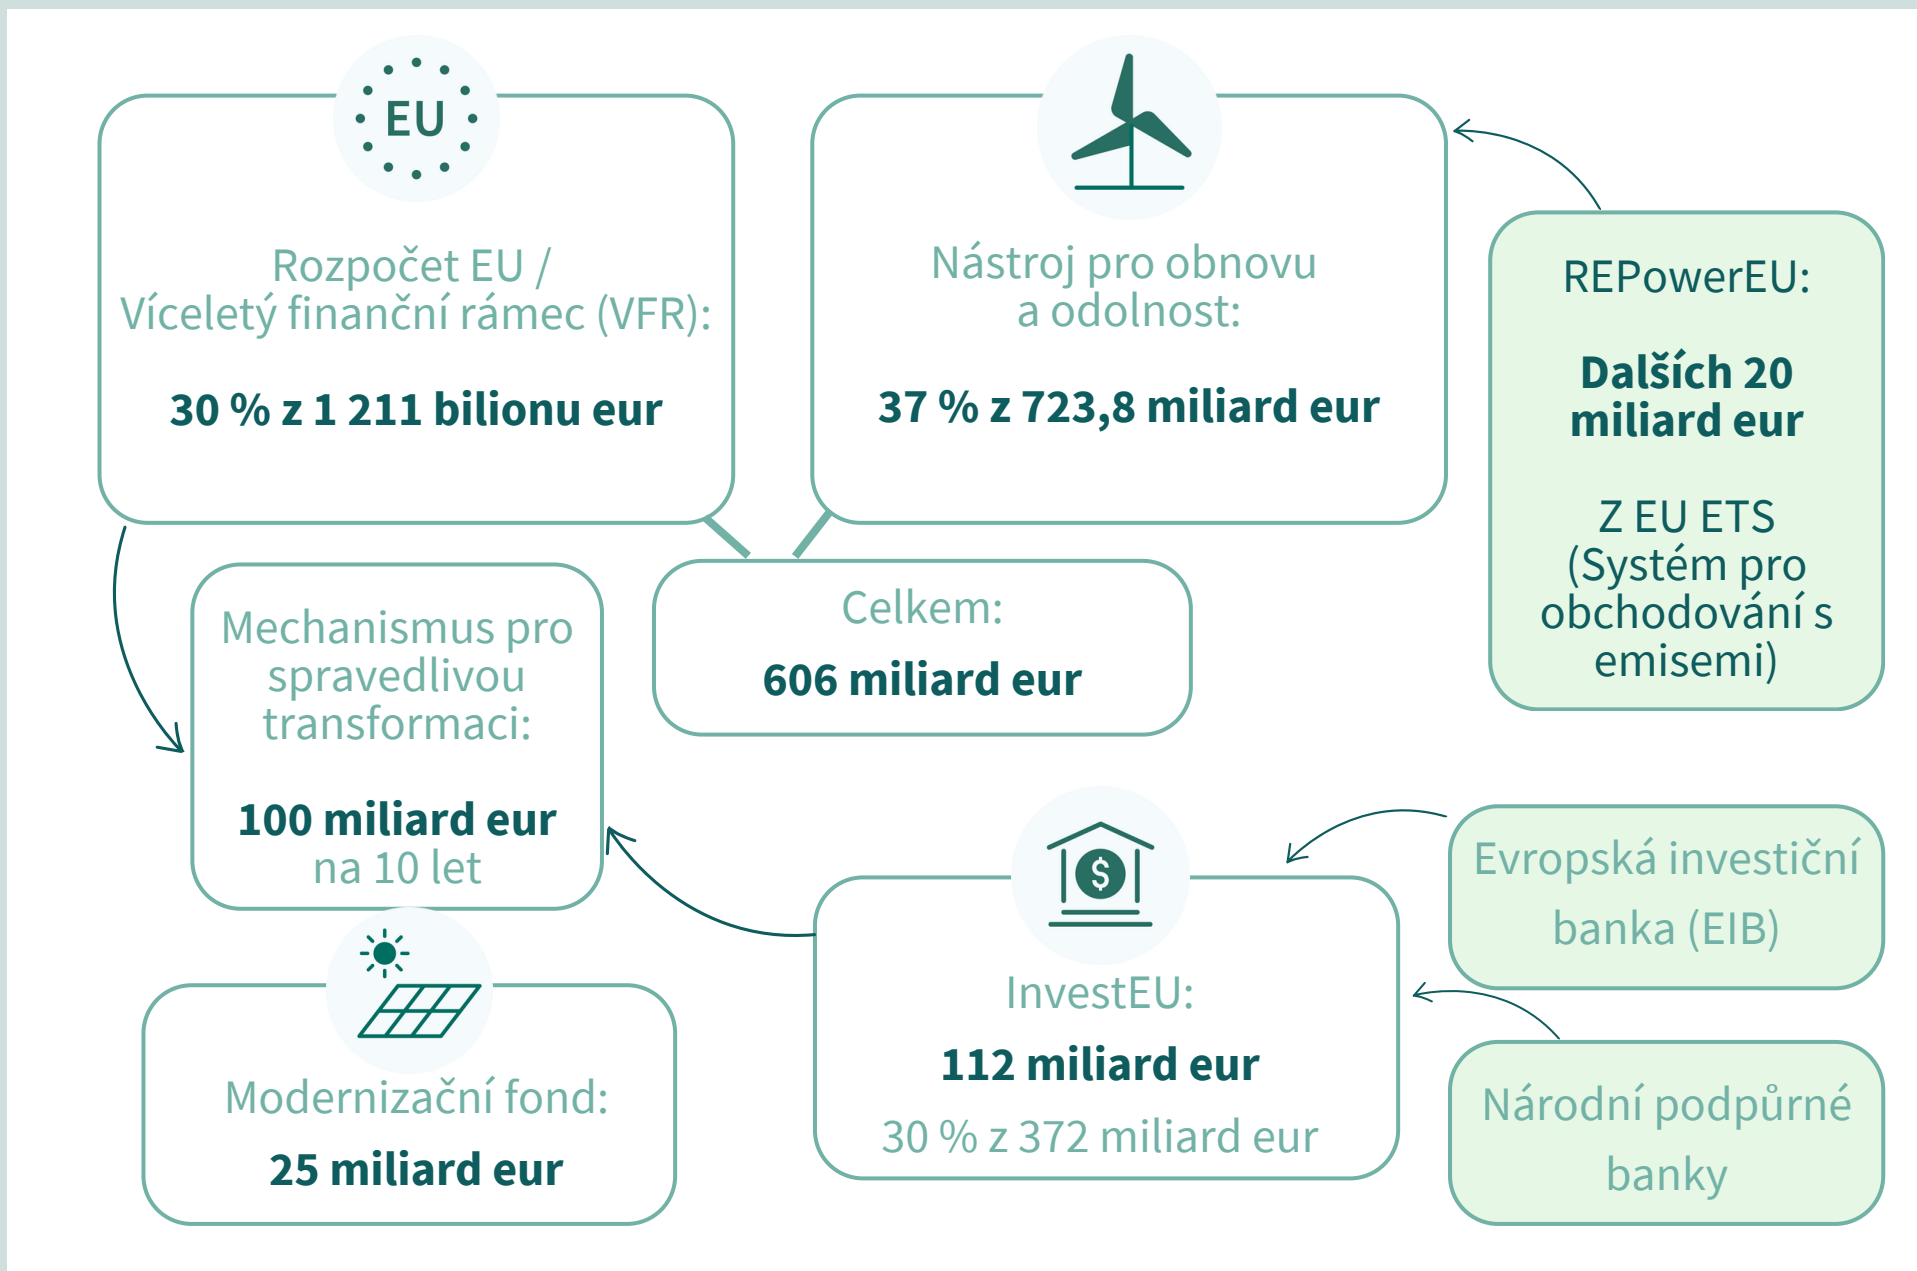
EU

Rozpočet EU / Víceletý finanční rámec (VFR):

30 % z 1 211 bilionu eur

Nástroj pro obnovu a odolnost:

37 % z 723,8 miliard eur

REPowerEU:

Dalších 20 miliard eur

Z EU ETS (Systém pro obchodování s emisemi)

Mechanismus pro spravedlivou transformaci:

100 miliard eur na 10 let

Celkem:

606 miliard eur

Evropská investiční banka (EIB)

$

InvestEU:

112 miliard eur

30 % z 372 miliard eur

Modernizační fond:

25 miliard eur

Národní podpůrné banky